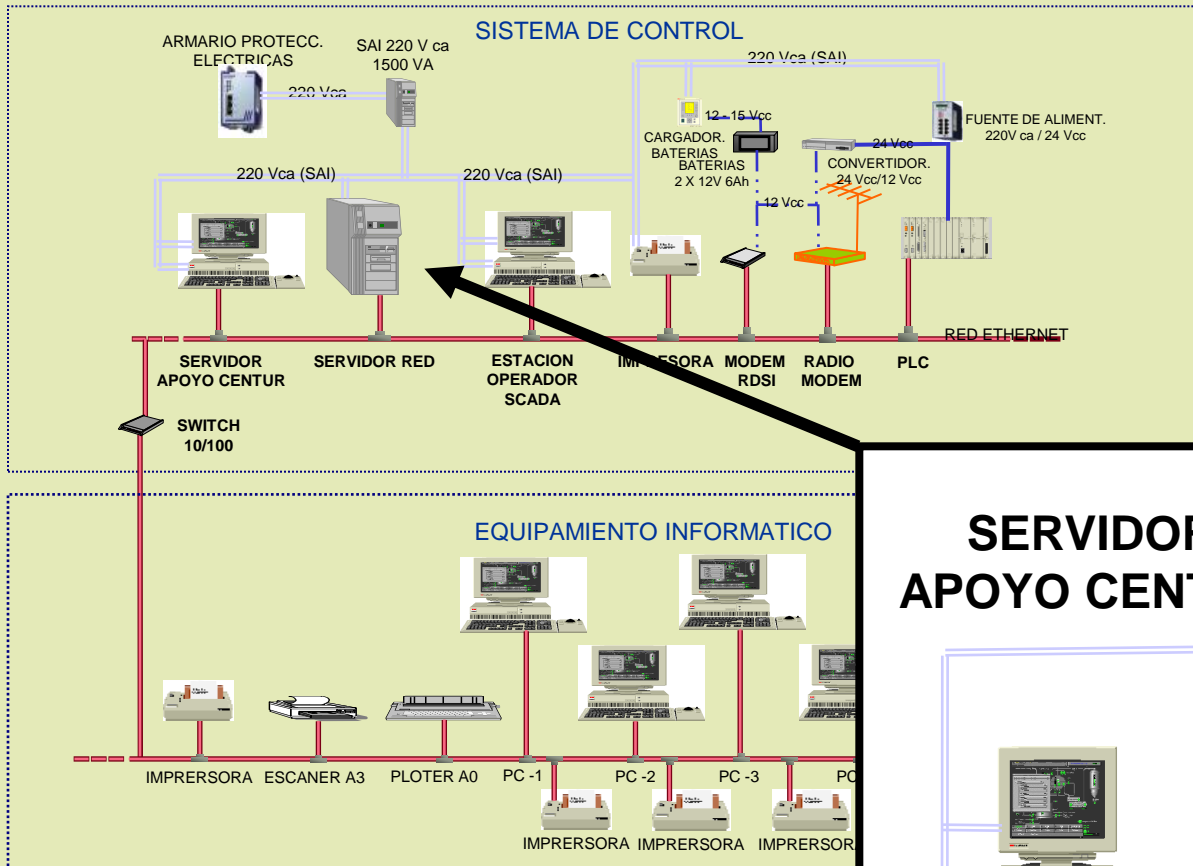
SISTEMA DE CONTROL

ARMARIO PROTECC. ELECTRICAS

SAI 220 V ca 1500 VA

220 Vca

220 Vca (SAI)

12 - 15 Vcc

CARGADOR. BATERIAS

BATERIAS 2 X 12V 6Ah

24 Vcc

FUENTE DE ALIMENT. 220V ca / 24 Vcc

CONVERTIDOR. 24 Vcc/12 Vcc

220 Vca (SAI)

220 Vca (SAI)

12 Vcc

RED ETHERNET

SERVIDOR APOYO CENTUR

SERVIDOR RED

ESTACION OPERADOR SCADA

IMPRESORA

MODEM RDSI

RADIO MODEM

PLC

SWITCH 10/100

EQUIPAMIENTO INFORMATICO

SERVIDOR APOYO CENT

IMPRERSORA

ESCANER A3

PLOTER A0

PC -1

PC -2

PC -3

PC

IMPRERSORA

IMPRERSORA

IMPRERSORA